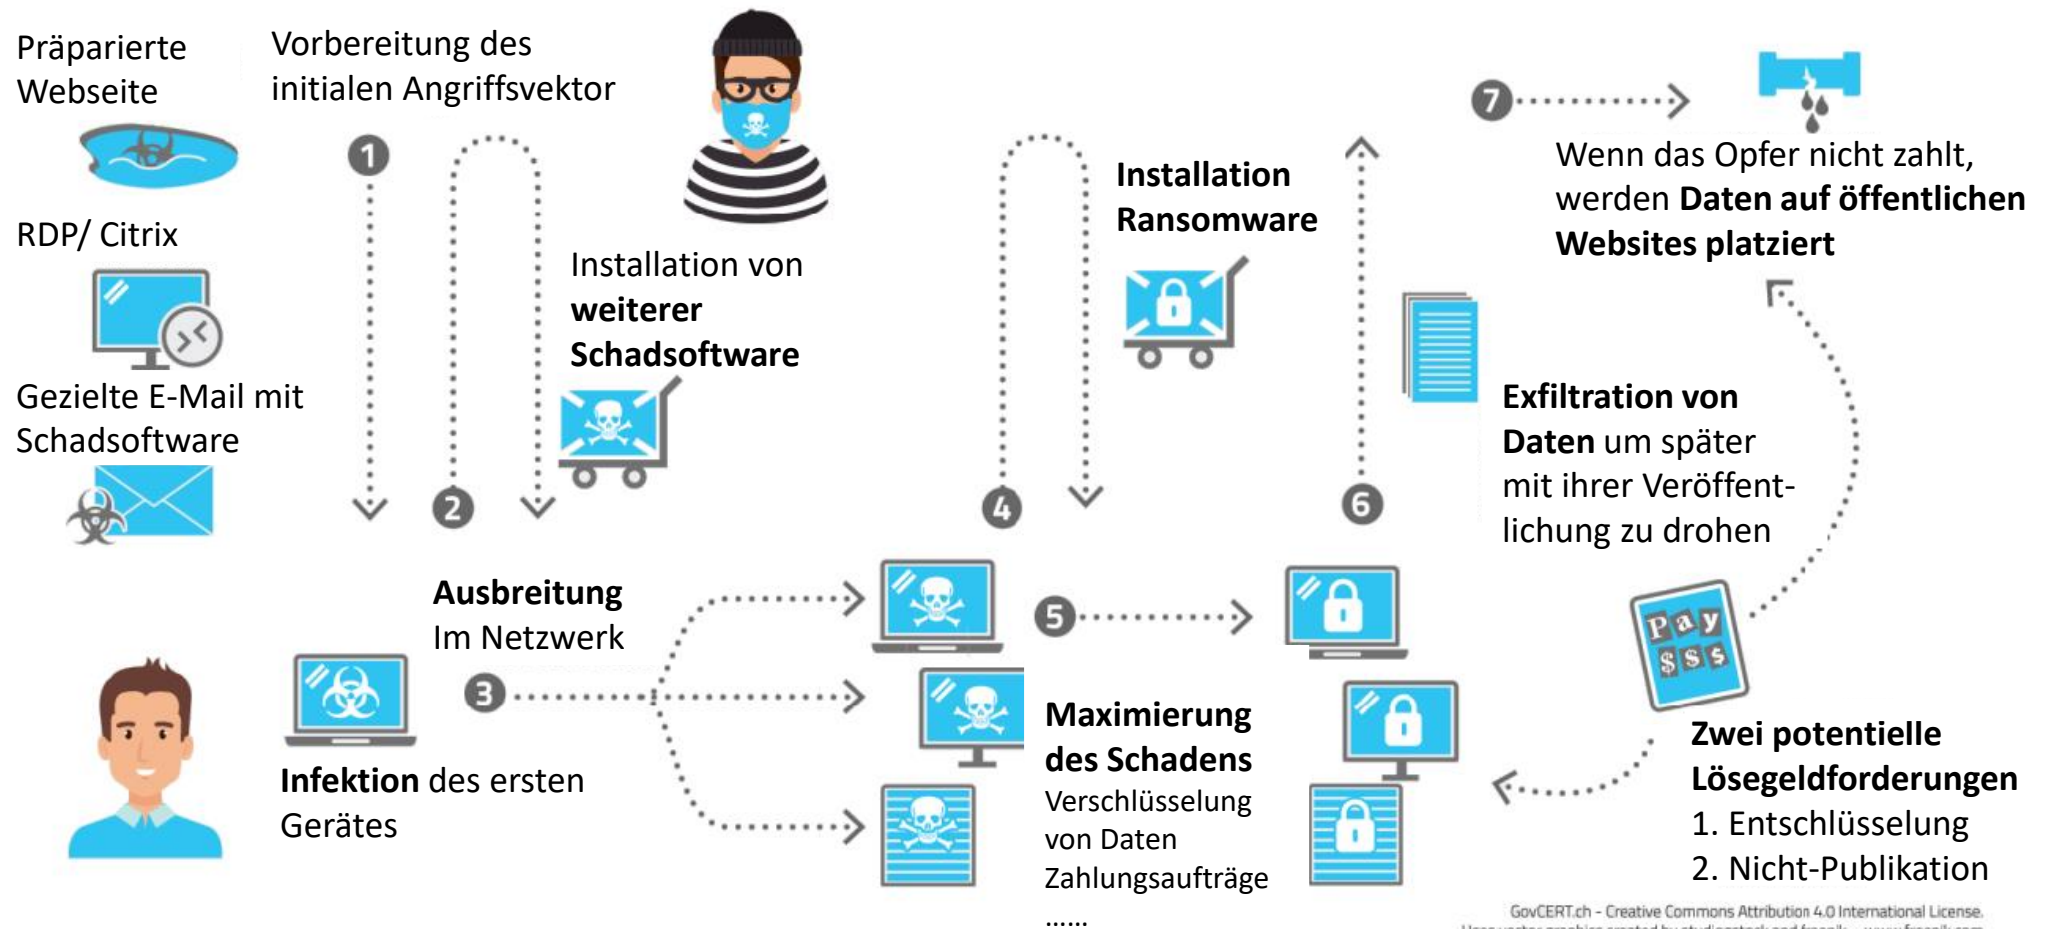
Präparierte Webseite

Vorbereitung des initialen Angriffsvektor

RDP/ Citrix

Gezielte E-Mail mit Schadsoftware

1

2

Installation von **weiterer Schadsoftware**

4

**Installation Ransomware**

6

7

Wenn das Opfer nicht zahlt, werden **Daten auf öffentlichen Websites platziert**

**Exfiltration von Daten** um später mit ihrer Veröffentlichung zu drohen

**Ausbreitung** Im Netzwerk

3

5

**Infektion** des ersten Gerätes

**Maximierung des Schadens**
Verschlüsselung von Daten
Zahlungsaufträge
......

Pay $$$

**Zwei potentielle Lösegeldforderungen**
1. Entschlüsselung
2. Nicht-Publikation

GovCERT.ch - Creative Commons Attribution 4.0 International License.
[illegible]